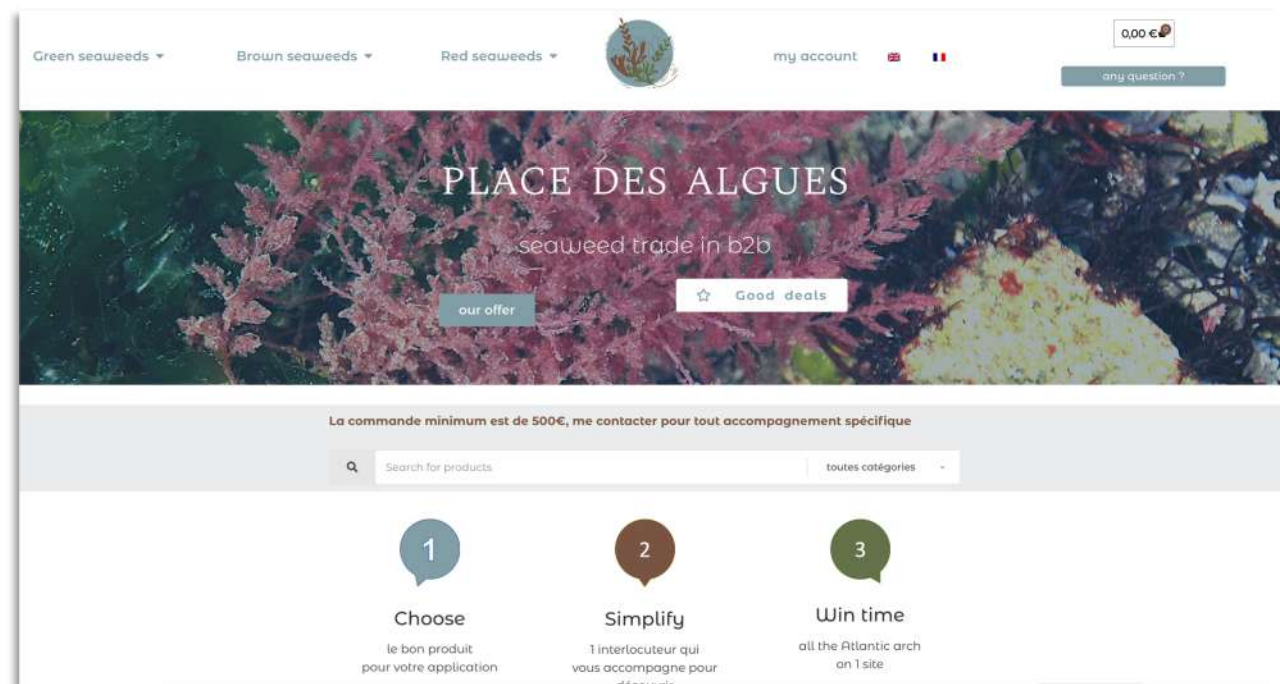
Green seaweeds ▾ Brown seaweeds ▾ Red seaweeds ▾ my account

0,00 €

any question ?

PLACE DES ALGUES

seaweed trade in b2b

our offer

Good deals

La commande minimum est de 500€, me contacter pour tout accompagnement spécifique

Search for products

toutes catégories

1

Choose

le bon produit pour votre application

2

Simplify

1 interlocuteur qui vous accompagne pour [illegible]

3

Win time

all the Atlantic arch on 1 site